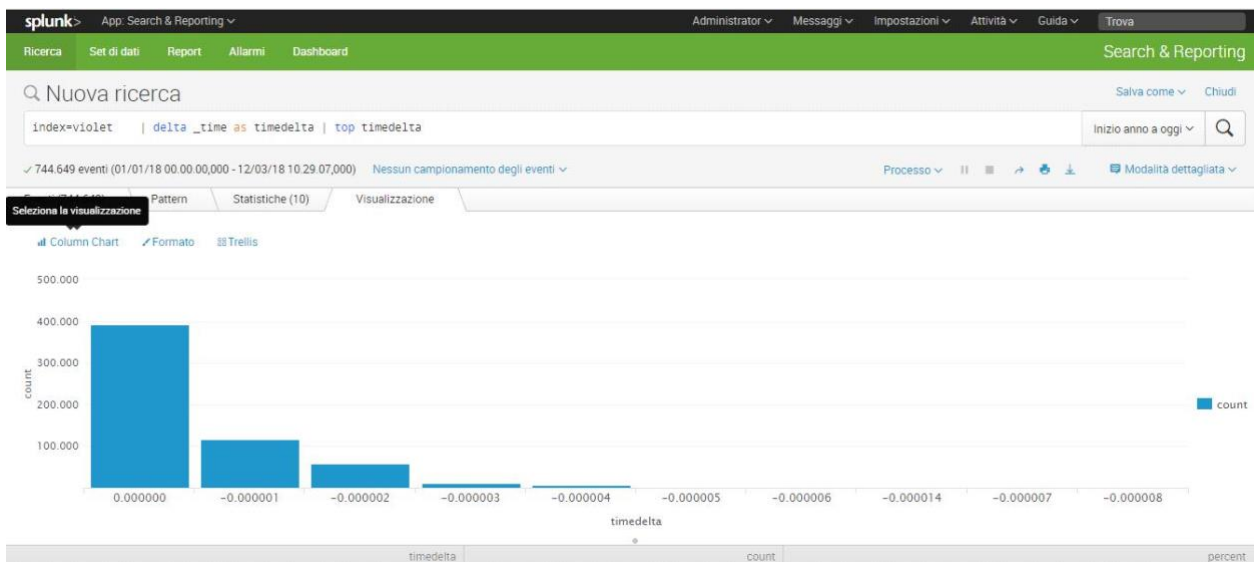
splunk> App: Search & Reporting ∨ Administrator ∨ Messaggi ∨ Impostazioni ∨ Attività ∨ Guida ∨ Trova

Ricerca Set di dati Report Allarmi Dashboard Search & Reporting

Nuova ricerca Salva come ∨ Chiudi

index=violet | delta _time as timedelta | top timedelta

Inizio anno a oggi ∨

✓ 744.649 eventi (01/01/18 00.00.00,000 - 12/03/18 10.29.07,000) Nessun campionamento degli eventi ∨ Processo ∨ Modalità dettagliata ∨

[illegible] Pattern Statistiche (10) Visualizzazione

Seleziona la visualizzazione

Column Chart Formato Trellis

500.000
400.000
300.000
200.000
100.000

count

count

0.000000 -0.000001 -0.000002 -0.000003 -0.000004 -0.000005 -0.000006 -0.000014 -0.000007 -0.000008

timedelta

| timedelta | count | percent |
|---|---|---|